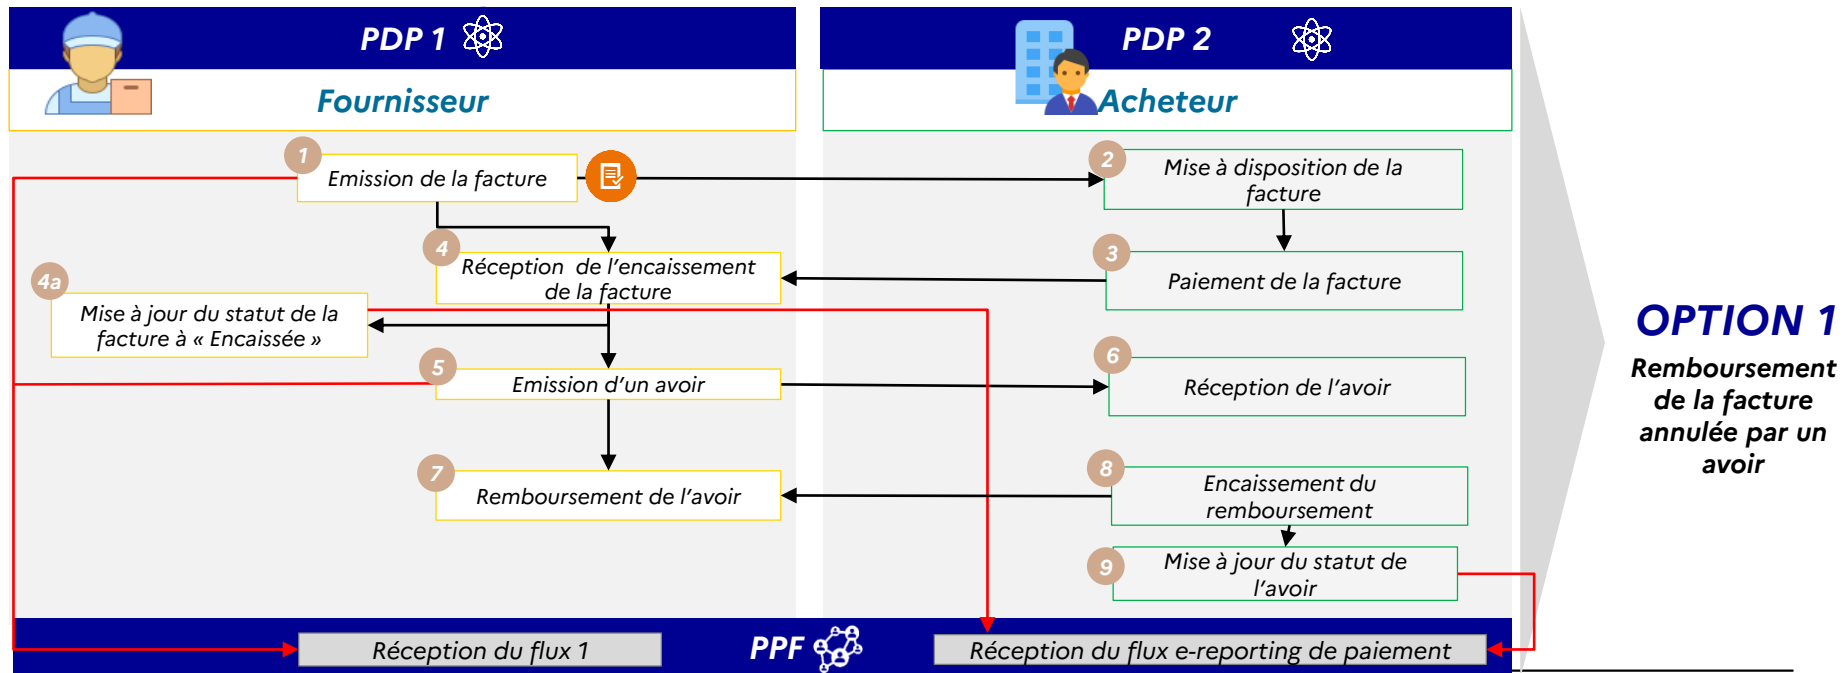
PDP 1

Fournisseur

PDP 2

Acheteur

1 Emission de la facture

2 Mise à disposition de la facture

4 Réception de l'encaissement de la facture

3 Paiement de la facture

4a Mise à jour du statut de la facture à « Encaissée »

5 Emission d'un avoir

6 Réception de l'avoir

7 Remboursement de l'avoir

8 Encaissement du remboursement

9 Mise à jour du statut de l'avoir

Réception du flux 1

PPF

Réception du flux e-reporting de paiement

OPTION 1

Remboursement de la facture annulée par un avoir